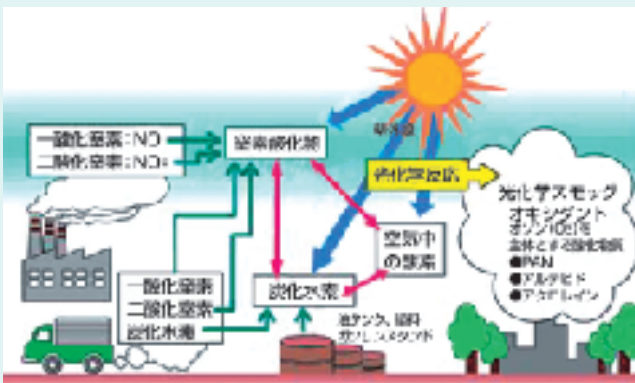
一酸化窒素：NO
二酸化窒素：NO₂
窒素酸化物
紫外線
光化学反応
光化学スモッグ
オキシダント
オゾン(O₃)を
主体とする酸化物質
●PAN
●アルデヒド
●アクロレイン
空気中の酸素
炭化水素
一酸化窒素
二酸化窒素
炭化水素
油タンク、塗料
ガソリンスタンド